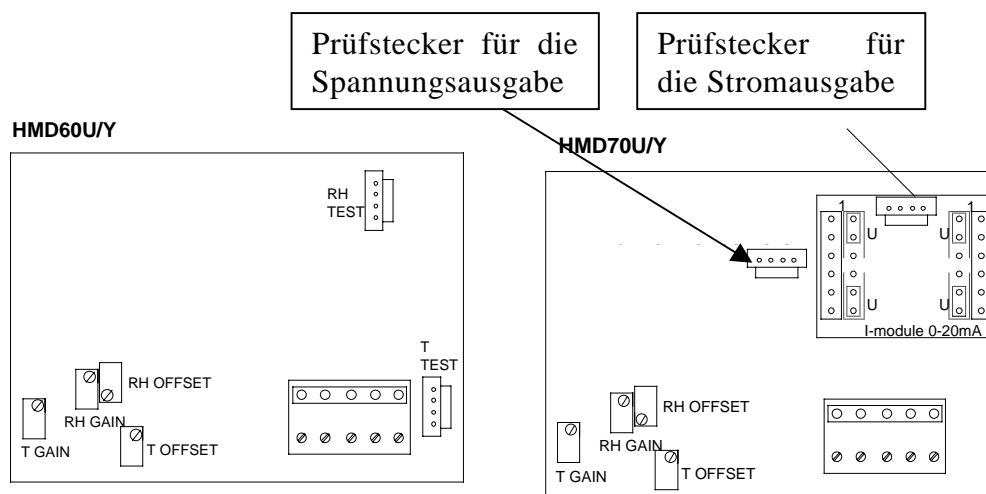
Prüfstecker für die Spannungsausgabe

Prüfstecker für die Stromausgabe

HMD60U/Y

RH TEST

T TEST

RH OFFSET

RH GAIN

T GAIN

T OFFSET

HMD70U/Y

1

U

U

1

U

U

I-module 0-20mA

RH OFFSET

RH GAIN

T GAIN

T OFFSET